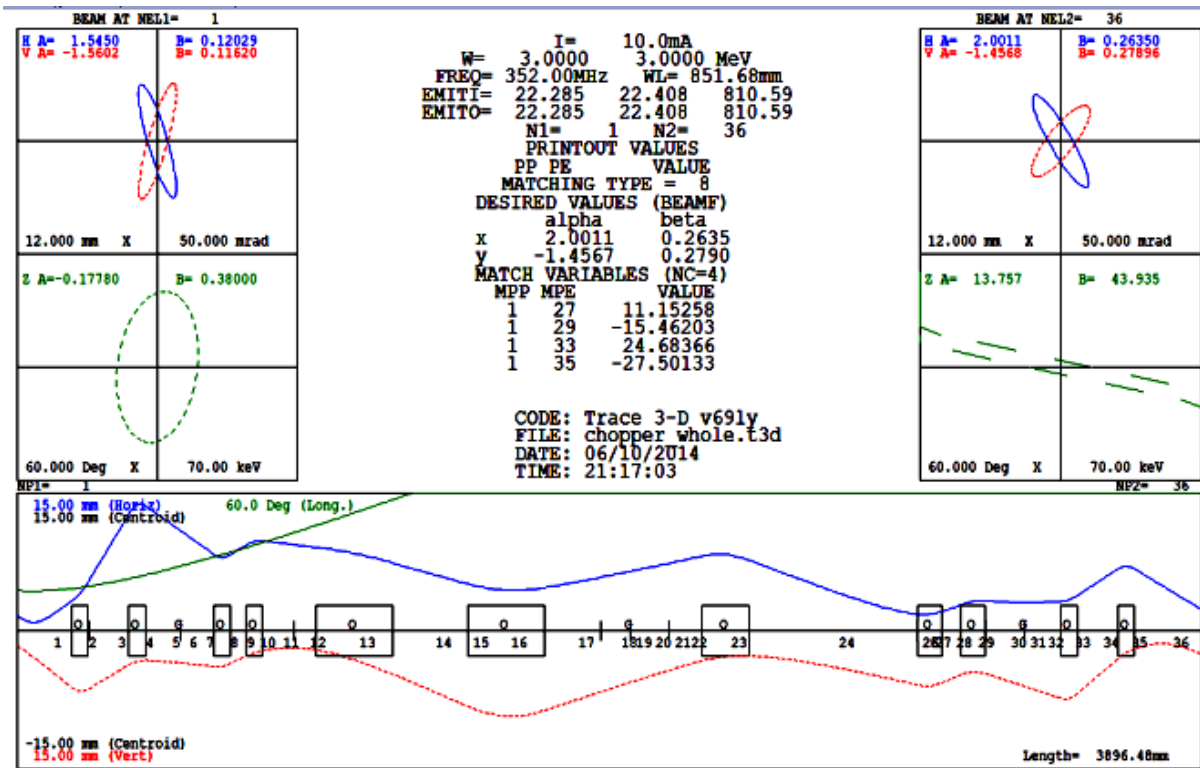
BEAM AT NEL1= 1

H A= 1.5450 B= 0.12029
V A= -1.5602 B= 0.11620

12.000 mm X 50.000 mrad

Z A=-0.17780 B= 0.38000

60.000 Deg X 70.00 keV

I= 10.0mA
W= 3.0000 3.0000 MeV
FREQ= 352.00MHz WL= 851.68mm
EMITI= 22.285 22.408 810.59
EMITO= 22.285 22.408 810.59
N1= 1 N2= 36
PRINTOUT VALUES
PP PE VALUE
MATCHING TYPE = 8
DESIRED VALUES (BEAMF)
alpha beta
x 2.0011 0.2635
y -1.4567 0.2790
MATCH VARIABLES (NC=4)
MPP MPE VALUE
1 27 11.15258
1 29 -15.46203
1 33 24.68366
1 35 -27.50133

CODE: Trace 3-D v69ly
FILE: chopper whole.t3d
DATE: 06/10/2014
TIME: 21:17:03

BEAM AT NEL2= 36

H A= 2.0011 B= 0.26350
V A= -1.4568 B= 0.27896

12.000 mm X 50.000 mrad

Z A= 13.757 B= 43.935

60.000 Deg X 70.00 keV

NP1= 1 NP2= 36

15.00 mm (Horiz) 60.0 Deg (Long.)
15.00 mm (Centroid)

1 2 3 4 5 6 7 8 9 10 11 12 13 14 15 16 17 18 19 20 21 22 23 24 25 26 27 28 29 30 31 32 33 34 35 36

-15.00 mm (Centroid)
15.00 mm (Vert)

Length= 3896.48mm